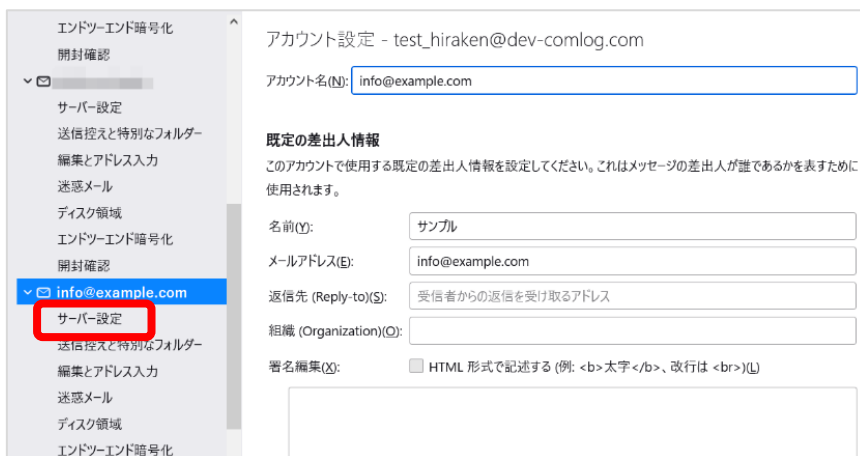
エンドツーエンド暗号化
開封確認
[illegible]
サーバー設定
送信控えと特別なフォルダー
編集とアドレス入力
迷惑メール
ディスク領域
エンドツーエンド暗号化
開封確認
info@example.com
サーバー設定
送信控えと特別なフォルダー
編集とアドレス入力
迷惑メール
ディスク領域
エンドツーエンド暗号化

アカウント設定 - test_hiraken@dev-comlog.com

アカウント名(N): info@example.com

既定の差出人情報

このアカウントで使用する既定の差出人情報を設定してください。これはメッセージの差出人が誰であるかを表すために使用されます。

名前(Y): サンプル
メールアドレス(E): info@example.com
返信先 (Reply-to)(S): 受信者からの返信を受け取るアドレス
組織 (Organization)(O):
署名編集(X): HTML 形式で記述する (例: <b>太字</b>、改行は <br>)(L)